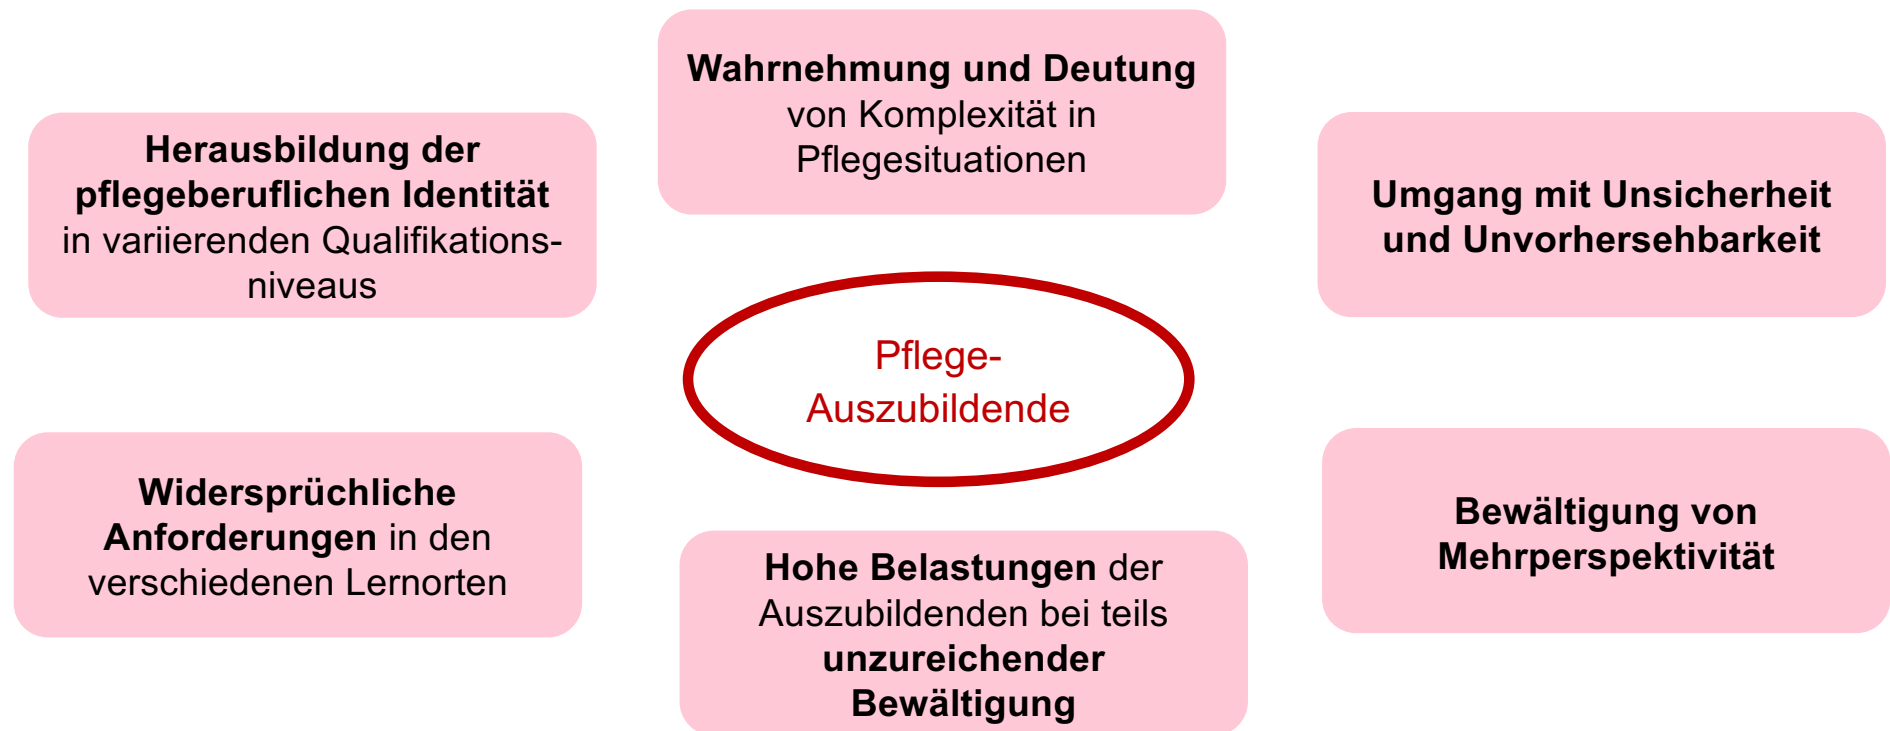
Wahrnehmung und Deutung von Komplexität in Pflegesituationen

Herausbildung der pflegeberuflichen Identität in variierenden Qualifikationsniveaus

Umgang mit Unsicherheit und Unvorhersehbarkeit

Pflege-Auszubildende

Widersprüchliche Anforderungen in den verschiedenen Lernorten

Bewältigung von Mehrperspektivität

Hohe Belastungen der Auszubildenden bei teils unzureichender Bewältigung